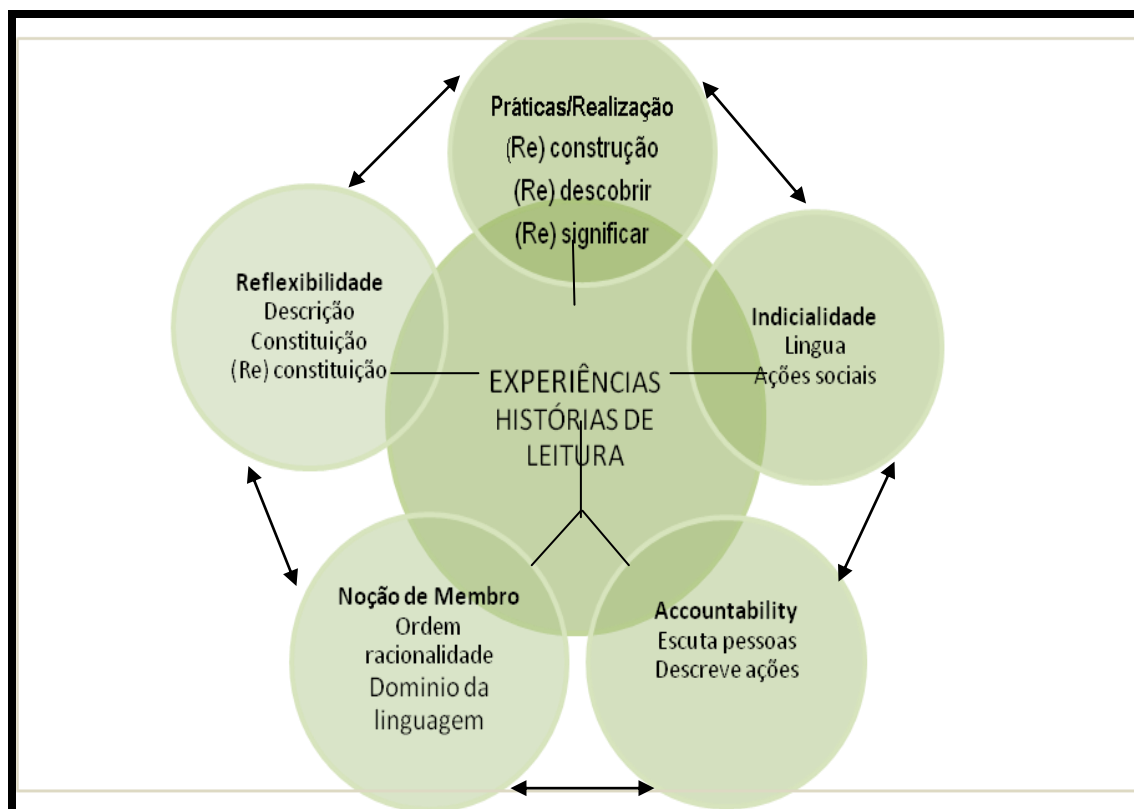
Práticas/Realização
(Re) construção
(Re) descobrir
(Re) significar

Reflexibilidade
Descrição
Constituição
(Re) constituição

EXPERIÊNCIAS
HISTÓRIAS DE
LEITURA

Indicialidade
Lingua
Ações sociais

Noção de Membro
Ordem
racionalidade
Dominio da
linguagem

Accountability
Escuta pessoas
Descreve ações